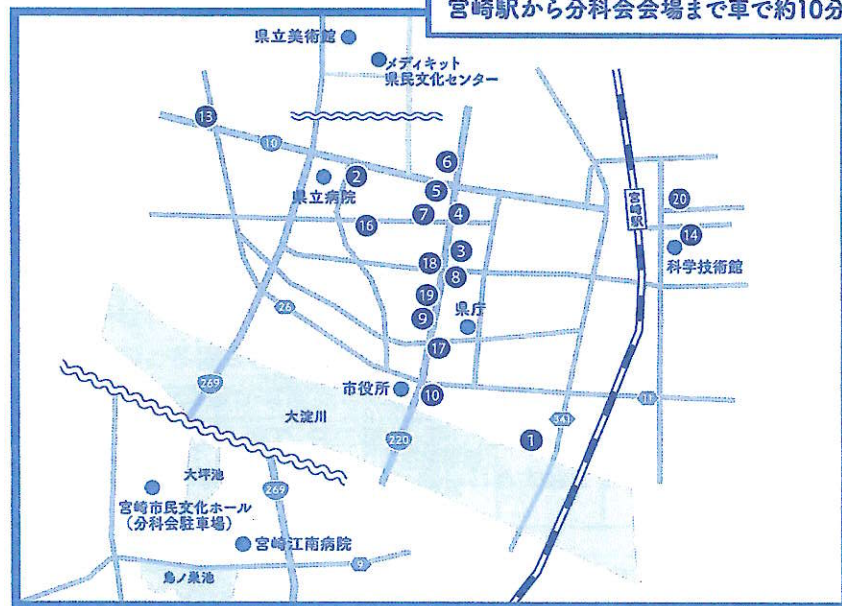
宮崎駅から分科会会場まで車で約10分

県立美術館

メディキット
県民文化センター

13

10

6

2

5

県立病院

7

4

16

3

18

8

20

14

宮崎駅

科学技術館

26

19

9

県庁

17

269

市役所

10

大淀川

220

1

361

11

大坪池

269

宮崎市民文化ホール
（分科会駐車場）

宮崎江南病院

9

鳥ノ巣池